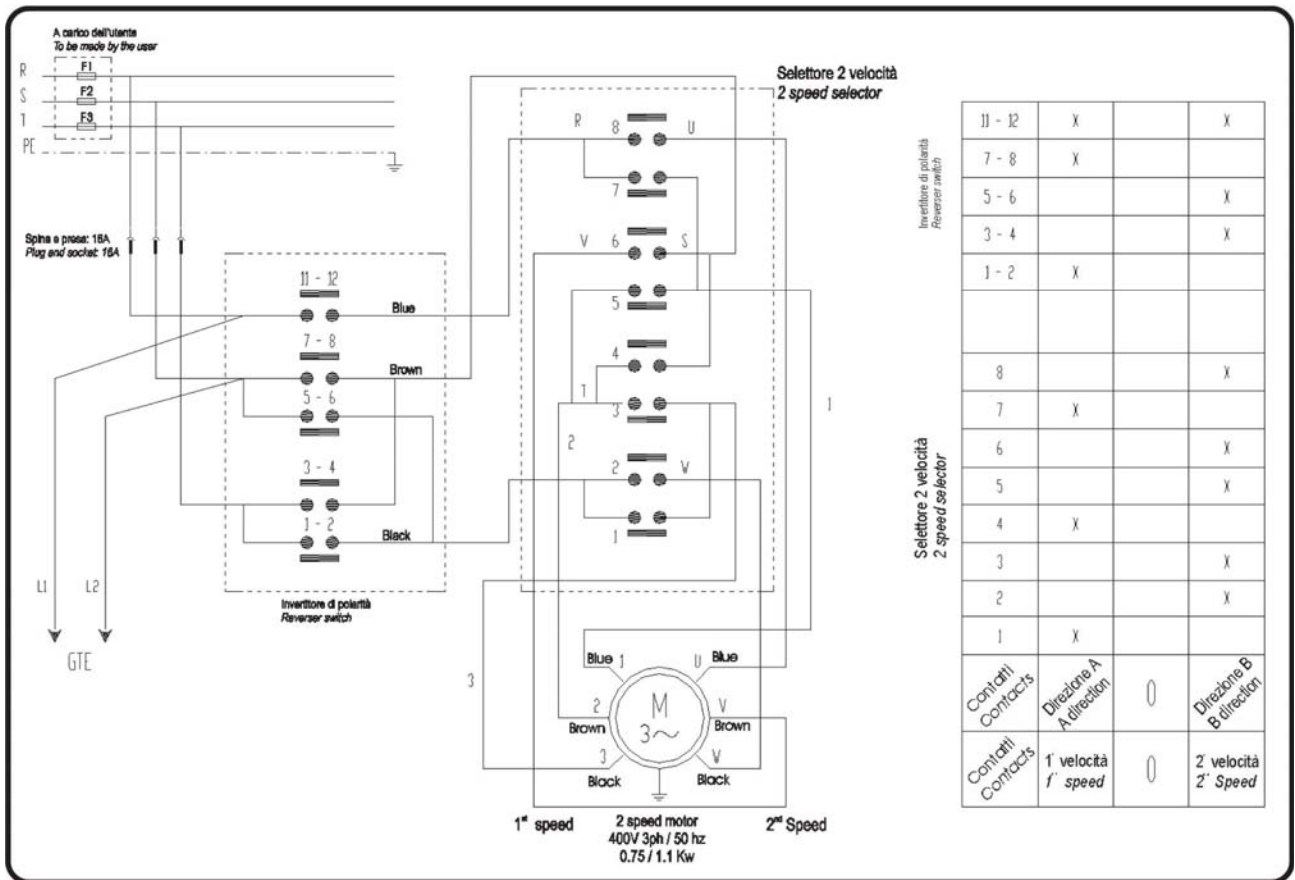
A carico dell'utente
To be made by the user

R
S
T
PE

F1
F2
F3

Spina e presa: 16A
Plug and socket: 16A

11 - 12
Blue
7 - 8
Brown
5 - 6
3 - 4
1 - 2
Black

L1
L2
GTE

Invertitore di polarità
Reverser switch

Selettore 2 velocità
2 speed selector

R 8 U
7
V 6 S
5
4
1
3
2
2 V
1
1
3

Blue 1
U Blue
M
$3\sim$
2
Brown
V
Brown
3
Black
W
Black

$1^{st}$ speed
2 speed motor
400V 3ph / 50 hz
0.75 / 1.1 Kw
$2^{nd}$ Speed

Invertitore di polarità
Reverser switch

Selettore 2 velocità
2 speed selector

| 11 - 12 | X | | X |
|---|---|---|---|
| 7 - 8 | X | | |
| 5 - 6 | | | X |
| 3 - 4 | | | X |
| 1 - 2 | X | | |
| | | | |
| 8 | | | X |
| 7 | X | | |
| 6 | | | X |
| 5 | | | X |
| 4 | X | | |
| 3 | | | X |
| 2 | | | X |
| 1 | X | | |
| Contatti Contacts | Direzione A A direction | 0 | Direzione B B direction |
| Contatti Contacts | 1' velocità 1' speed | 0 | 2' velocità 2' Speed |